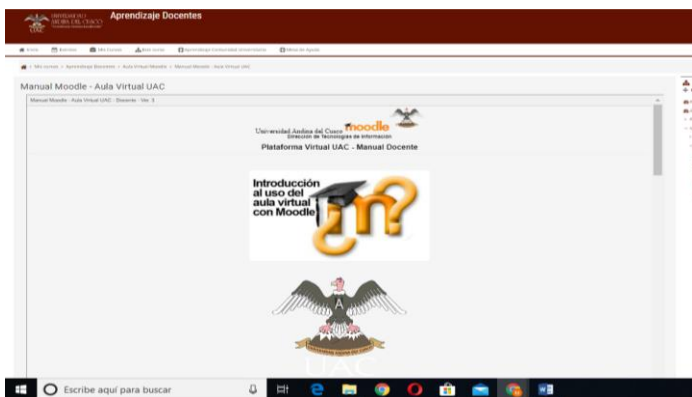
UNIVERSIDAD ANDINA DEL CUSCO

Aprendizaje Docentes

Inicio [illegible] Mis cursos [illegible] Aprendizaje Comunidad Universitaria Manual de Ayuda

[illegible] / Mis cursos / Aprendizaje Docentes / Aula Virtual Moodle / Manual Moodle - Aula Virtual UAC

Manual Moodle - Aula Virtual UAC

Manual Moodle - Aula Virtual UAC - Docente - Ver. 3

Universidad Andina del Cusco moodle
Dirección de Tecnologías de Información

Plataforma Virtual UAC - Manual Docente

Introducción al uso del aula virtual con Moodle

UAC

Escribe aquí para buscar